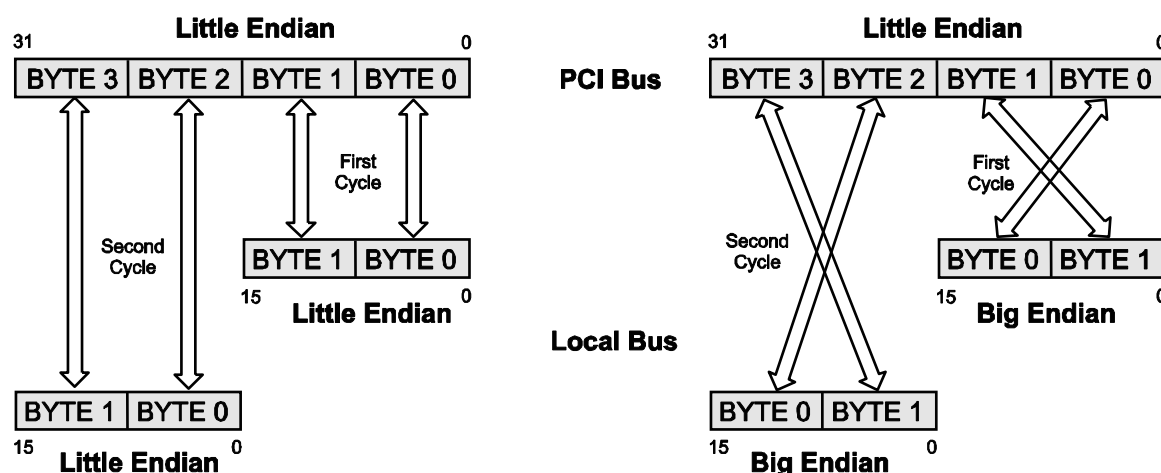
Little Endian
31 0
BYTE 3 | BYTE 2 | BYTE 1 | BYTE 0
First Cycle
Second Cycle
BYTE 1 | BYTE 0
15 0
Little Endian
BYTE 1 | BYTE 0
15 0
Little Endian

PCI Bus
Local Bus

Little Endian
31 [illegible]
BYTE 3 | BYTE 2 | BYTE 1 | BYTE 0
First Cycle
Second Cycle
BYTE 0 | BYTE 1
15 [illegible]
Big Endian
BYTE 0 | BYTE 1
15 0
Big Endian